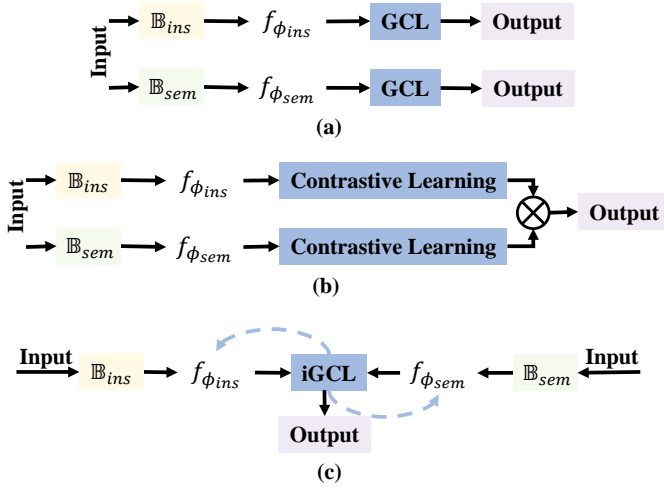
Input

$\mathbb{B}_{ins}$ $f_{\phi_{ins}}$ GCL Output

$\mathbb{B}_{sem}$ $f_{\phi_{sem}}$ GCL Output

(a)

Input

$\mathbb{B}_{ins}$ $f_{\phi_{ins}}$ Contrastive Learning

$\mathbb{B}_{sem}$ $f_{\phi_{sem}}$ Contrastive Learning

$\otimes$ Output

(b)

Input $\mathbb{B}_{ins}$ $f_{\phi_{ins}}$ iGCL $f_{\phi_{sem}}$ $\mathbb{B}_{sem}$ Input

Output

(c)